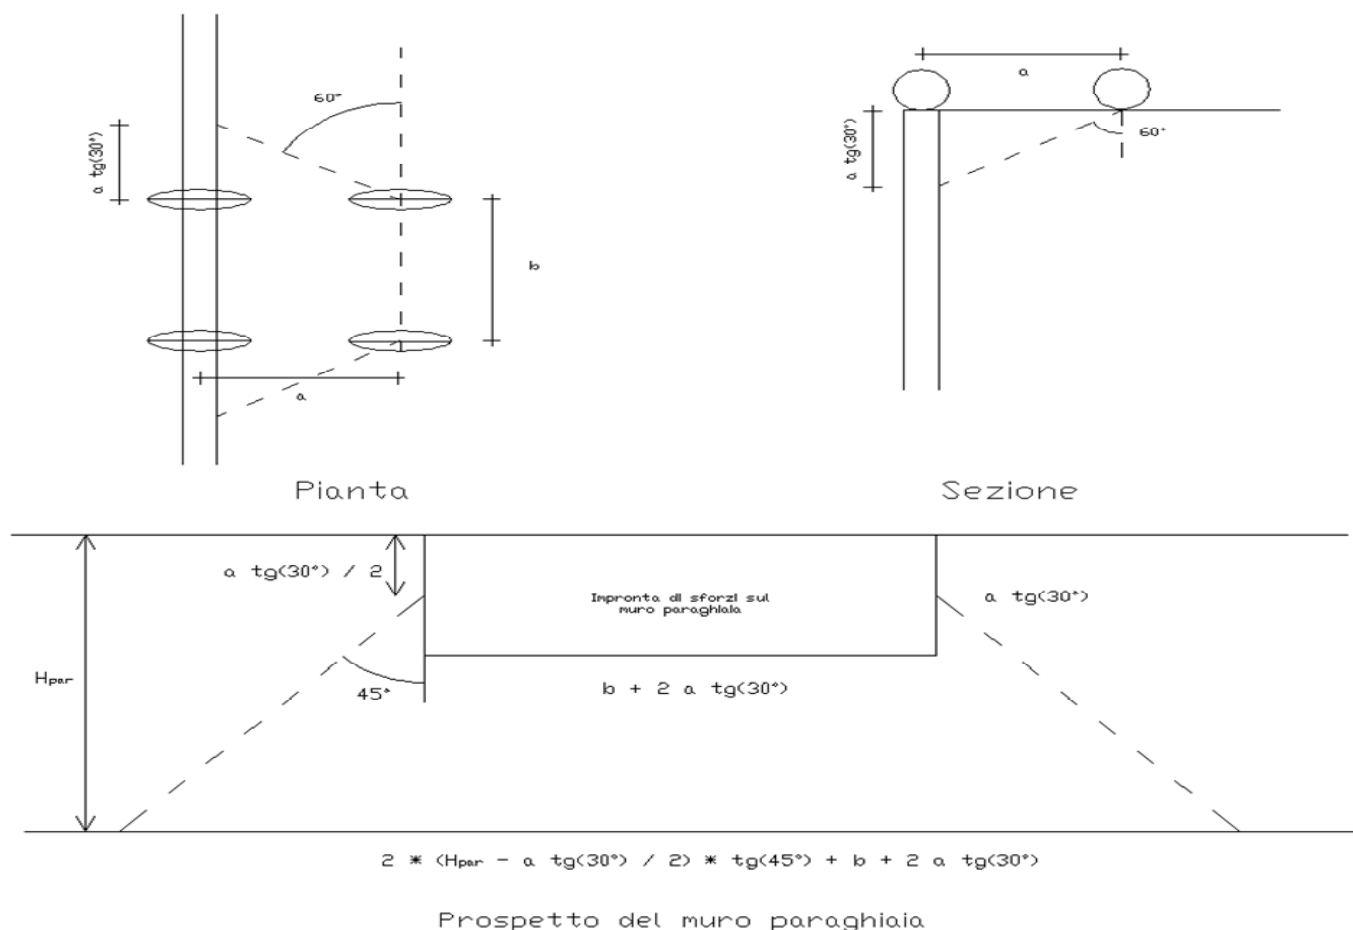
60°

a tg(30°)

b

a

Pianta

a

a tg(30°)

60°

Sezione

a tg(30°) / 2

Impronta di sforzi sul muro paraghiaia

a tg(30°)

$H_{par}$

45°

b + 2 a tg(30°)

2 * ($H_{par}$ – a tg(30°) / 2) * tg(45°) + b + 2 a tg(30°)

Prospetto del muro paraghiaia